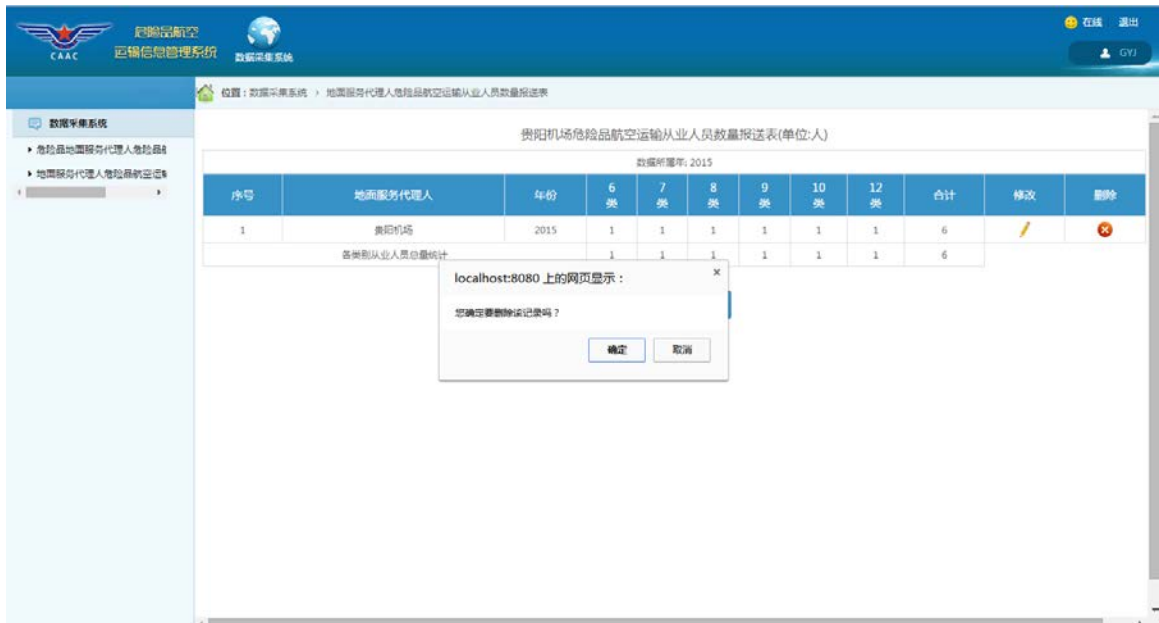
CAAC 危险品航空 运输信息管理系统

数据采集系统

在线 退出

GYJ

位置：数据采集系统 › 地面服务代理人危险品航空运输从业人员数量报送表

数据采集系统

▸ 危险品地面服务代理人危险品

▸ 地面服务代理人危险品航空运

贵阳机场危险品航空运输从业人员数量报送表(单位:人)

数据所属年: 2015

| 序号 | 地面服务代理人 | 年份 | 6类 | 7类 | 8类 | 9类 | 10类 | 12类 | 合计 | 修改 | 删除 |
|---|---|---|---|---|---|---|---|---|---|---|---|
| 1 | 贵阳机场 | 2015 | 1 | 1 | 1 | 1 | 1 | 1 | 6 | | |
| | 各类别从业人员总量统计 | | 1 | 1 | 1 | 1 | 1 | 1 | 6 | | |

localhost:8080 上的网页显示：

您确定要删除该记录吗？

确定 取消